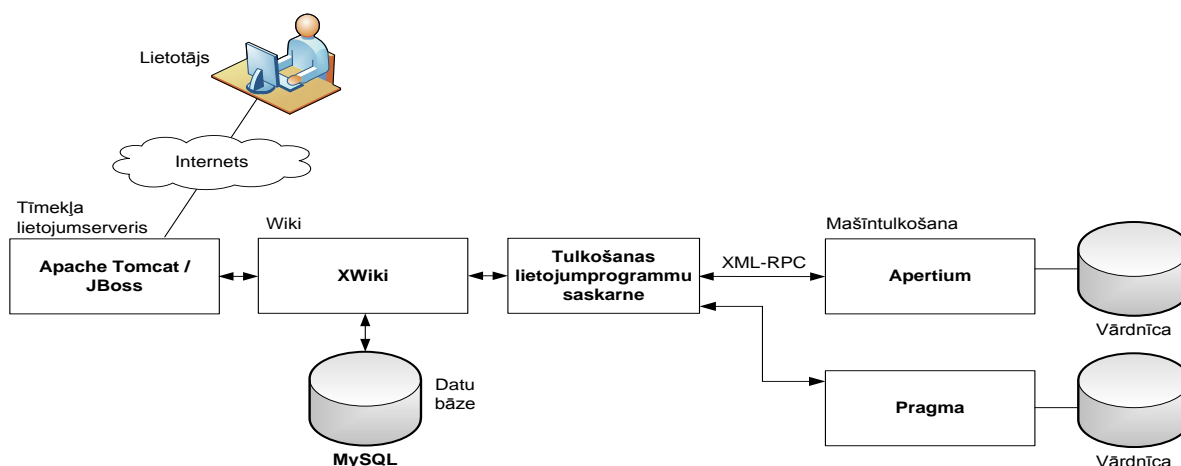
Lietotājs

Internets

Tīmekļa lietojumserveris

Apache Tomcat / JBoss

Wiki

XWiki

Tulkošanas lietojumprogrammu saskarne

XML-RPC

Mašīntulkošana

Apertium

Vārdnīca

Datu bāze

MySQL

Pragma

Vārdnīca